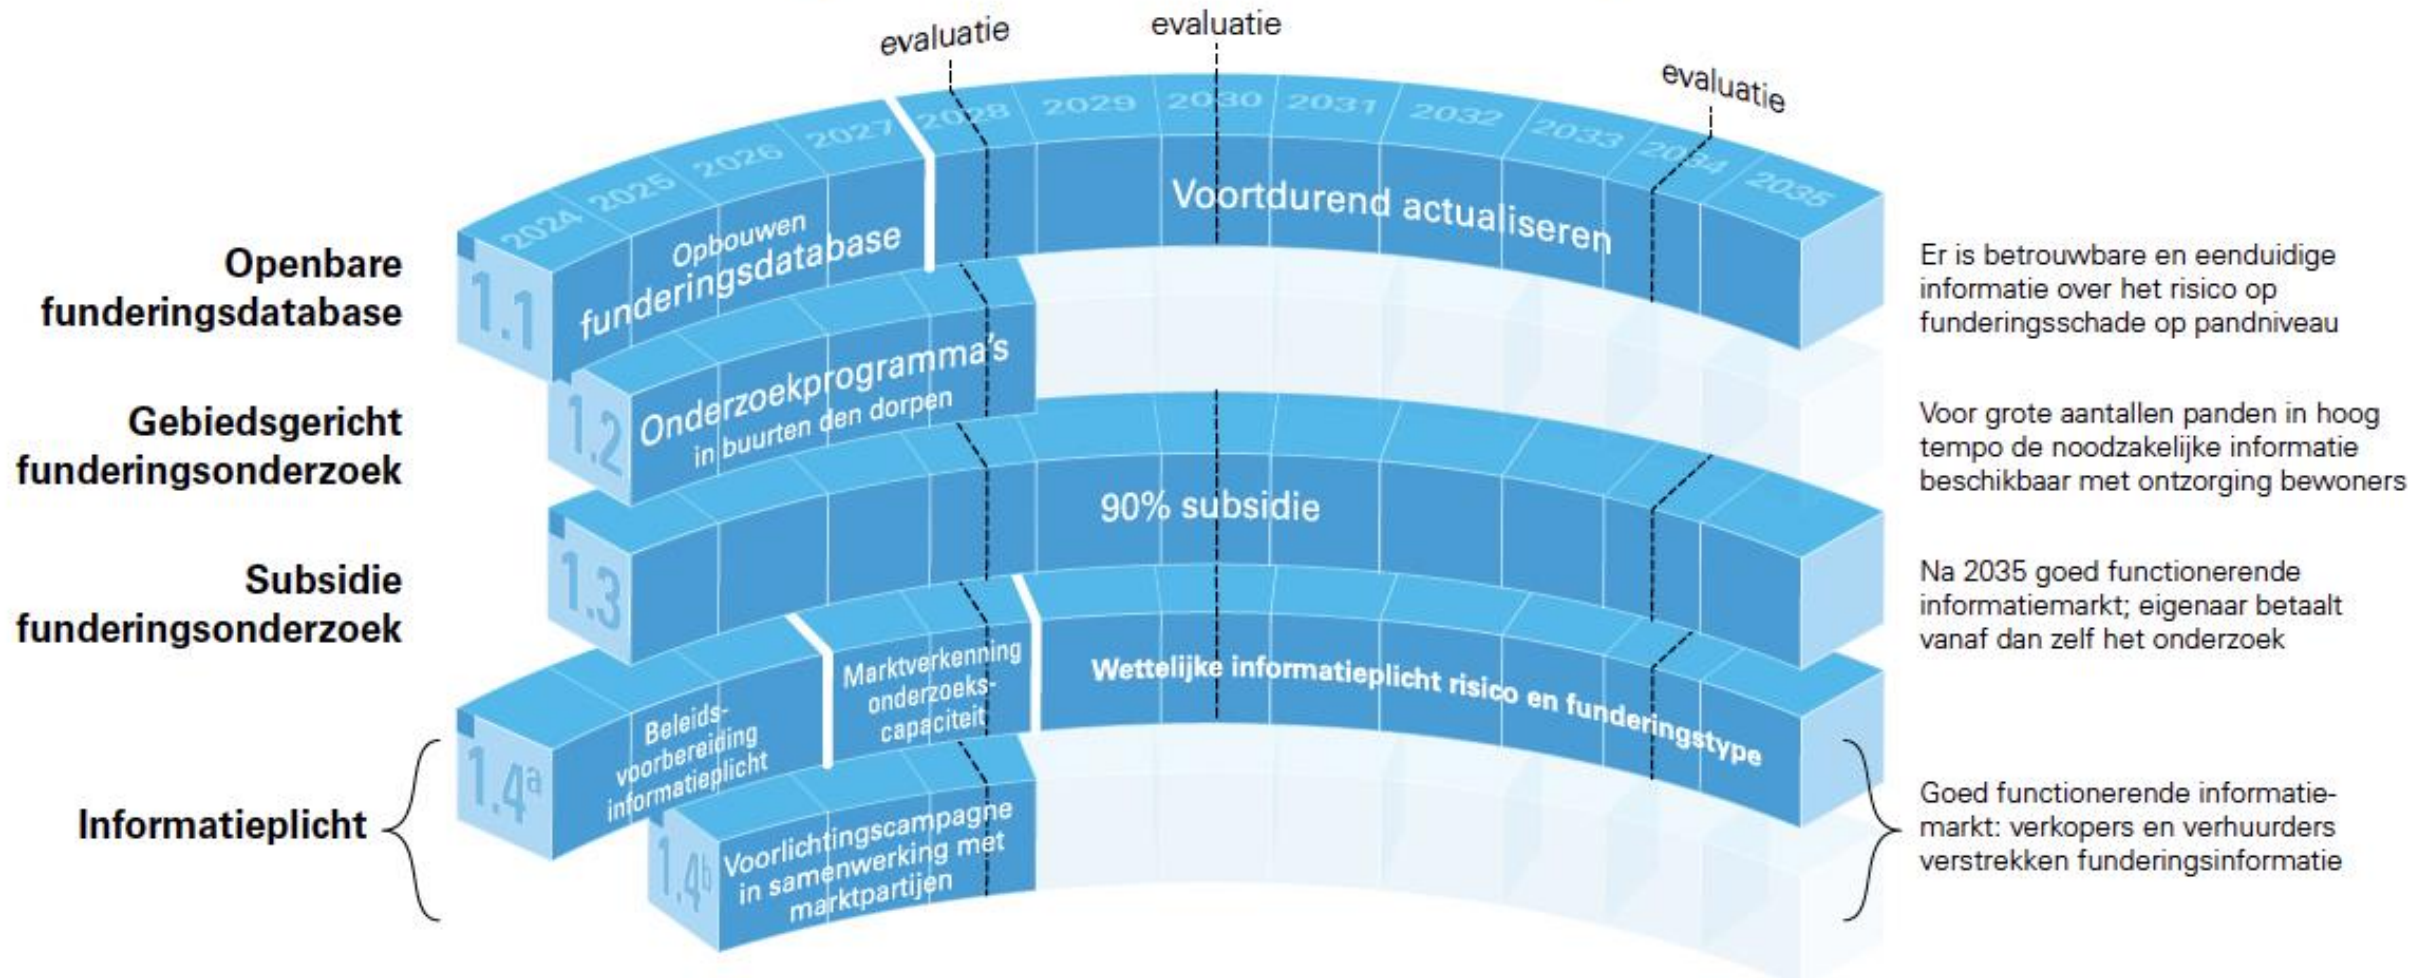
evaluatie

evaluatie

evaluatie

2024 2025 2026 2027 2028 2029 2030 2031 2032 2033 2034 2035

Openbare funderingsdatabase

1.1

Opbouwen funderingsdatabase

Voortdurend actualiseren

Er is betrouwbare en eenduidige informatie over het risico op funderingsschade op pandniveau

Gebiedsgericht funderingsonderzoek

1.2

Onderzoekprogramma's in buurten den dorpen

Voor grote aantallen panden in hoog tempo de noodzakelijke informatie beschikbaar met ontzorging bewoners

Subsidie funderingsonderzoek

1.3

90% subsidie

Na 2035 goed functionerende informatiemarkt; eigenaar betaalt vanaf dan zelf het onderzoek

Informatieplicht

$1.4^a$

Beleidsvoorbereiding informatieplicht

Marktverkenning onderzoekscapaciteit

Wettelijke informatieplicht risico en funderingstype

$1.4^b$

Voorlichtingscampagne in samenwerking met marktpartijen

Goed functionerende informatiemarkt: verkopers en verhuurders verstrekken funderingsinformatie